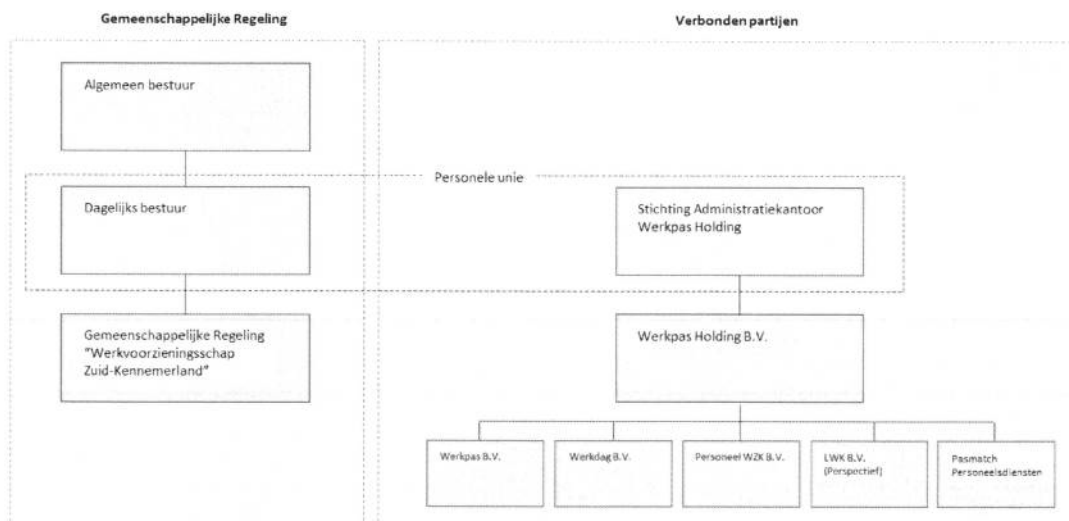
Gemeenschappelijke Regeling

Verbonden partijen

Algemeen bestuur

Personele unie

Dagelijks bestuur

Stichting Administratiekantoor Werkpas Holding

Gemeenschappelijke Regeling "Werkvoorzieningsschap Zuid-Kennemerland"

Werkpas Holding B.V.

Werkpas B.V.

Werkdag B.V.

Personeel WZK B.V.

LWK B.V. (Perspectief)

Pasmatch Personeelsdiensten